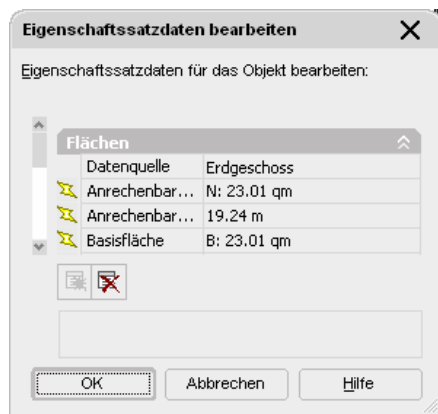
Eigenschaftssatzdaten bearbeiten

Eigenschaftssatzdaten für das Objekt bearbeiten:

Flächen

| | |
|---|---|
| Datenquelle | Erdgeschoss |
| Anrechenbar... | N: 23.01 qm |
| Anrechenbar... | 19.24 m |
| Basisfläche | B: 23.01 qm |

OK | Abbrechen | Hilfe